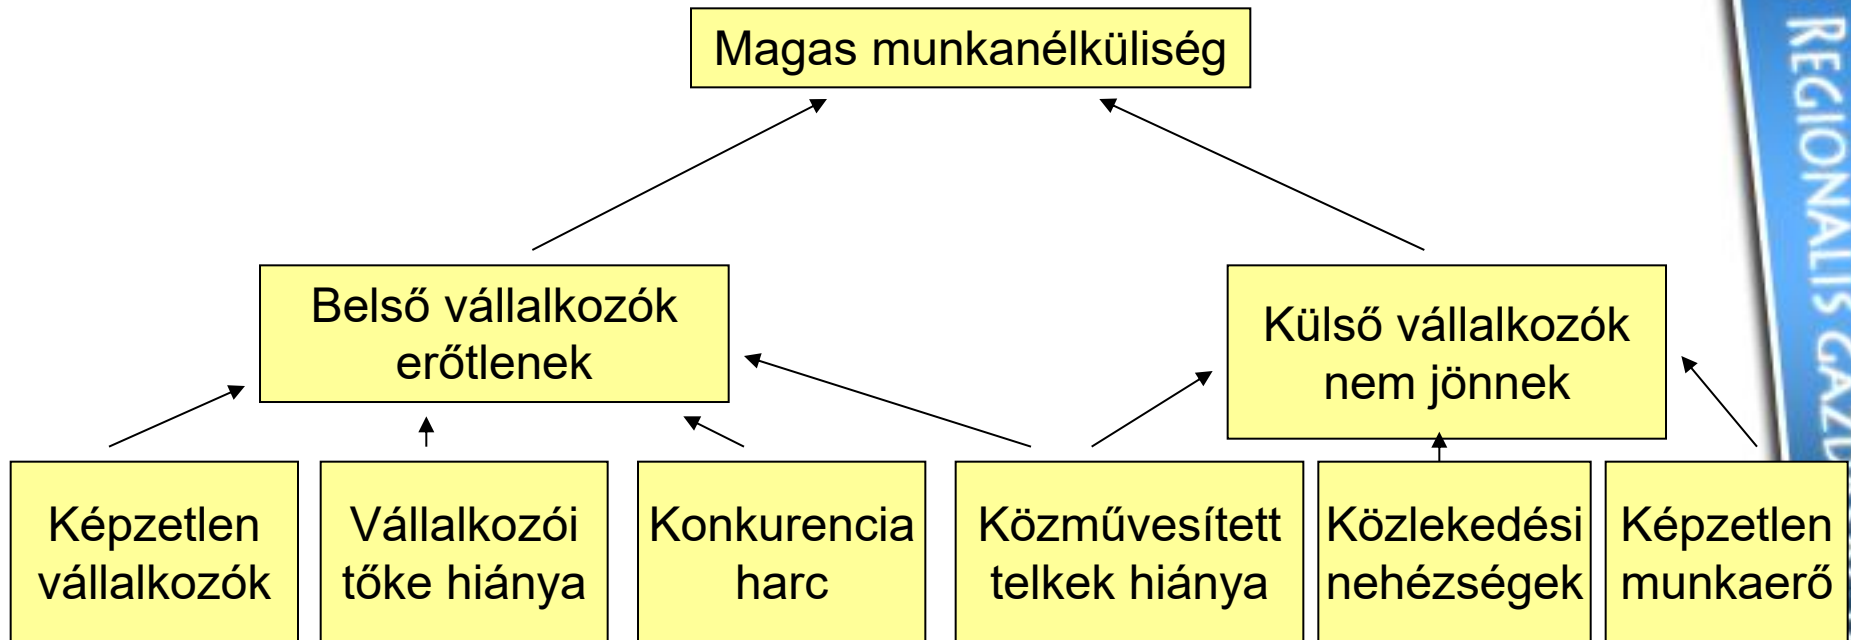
Magas munkanélküliség

Belső vállalkozók erőtlenek

Külső vállalkozók nem jönnek

Képzetlen vállalkozók

Vállalkozói tőke hiánya

Konkurencia harc

Közművesített telkek hiánya

Közlekedési nehézségek

Képzetlen munkaerő

REGIONÁLIS GAZD